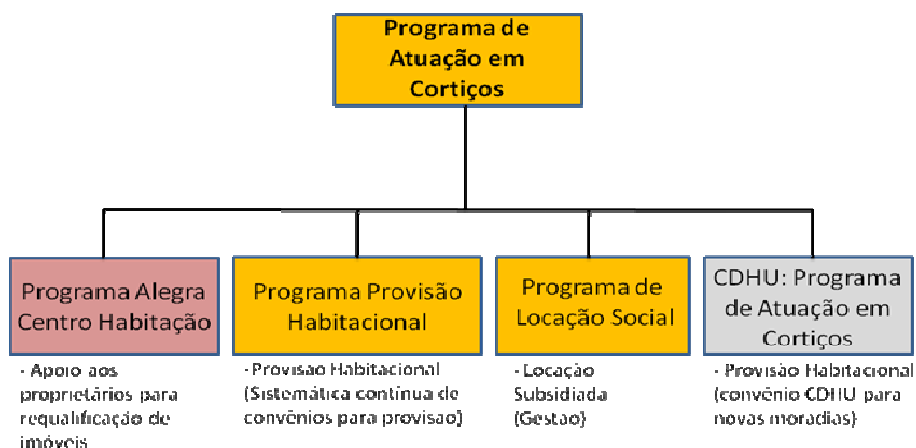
Programa de Atuação em Cortiços

Programa Alegra Centro Habitação

- Apoio aos proprietários para requalificação de imóveis

Programa Provisão Habitacional

- Provisão Habitacional (Sistemática contínua de convênios para provisão)

Programa de Locação Social

- Locação Subsidiada (Gestão)

CDHU: Programa de Atuação em Cortiços

- Provisão Habitacional (convênio CDHU para novas moradias)